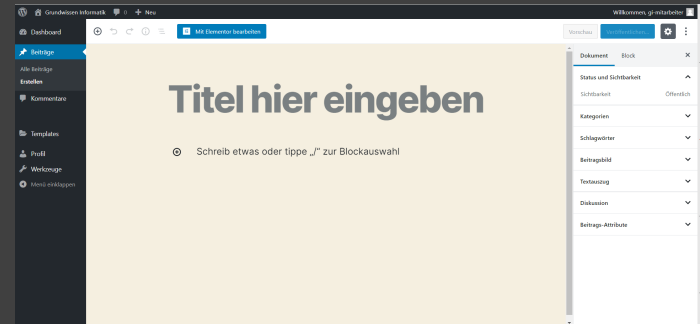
Grundwissen Informatik 0 + Neu

Willkommen, gi-mitarbeiter

Dashboard

Beiträge

Alle Beiträge

Erstellen

Kommentare

Templates

Profil

Werkzeuge

Menü einklappen

Mit Elementor bearbeiten

Vorschau

Veröffentlichen...

Titel hier eingeben

Schreib etwas oder tippe „/" zur Blockauswahl

Dokument

Block

Status und Sichtbarkeit

Sichtbarkeit

Öffentlich

Kategorien

Schlagwörter

Beitragsbild

Textauszug

Diskussion

Beitrags-Attribute